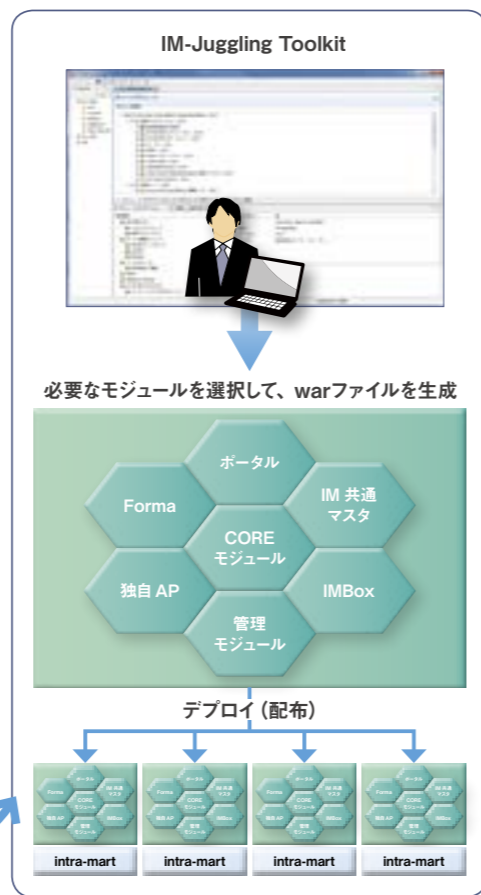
IM-Juggling Toolkit

必要なモジュールを選択して、warファイルを生成

ポータル

Forma

IM 共通マスタ

CORE モジュール

独自 AP

IMBox

管理モジュール

デプロイ（配布）

ポータル Forma IM 共通マスタ CORE モジュール 独自 AP IMBox 管理モジュール

intra-mart

ポータル Forma IM 共通マスタ CORE モジュール 独自 AP IMBox 管理モジュール

intra-mart

ポータル Forma IM 共通マスタ CORE モジュール 独自 AP IMBox 管理モジュール

intra-mart

ポータル Forma IM 共通マスタ CORE モジュール 独自 AP IMBox 管理モジュール

intra-mart